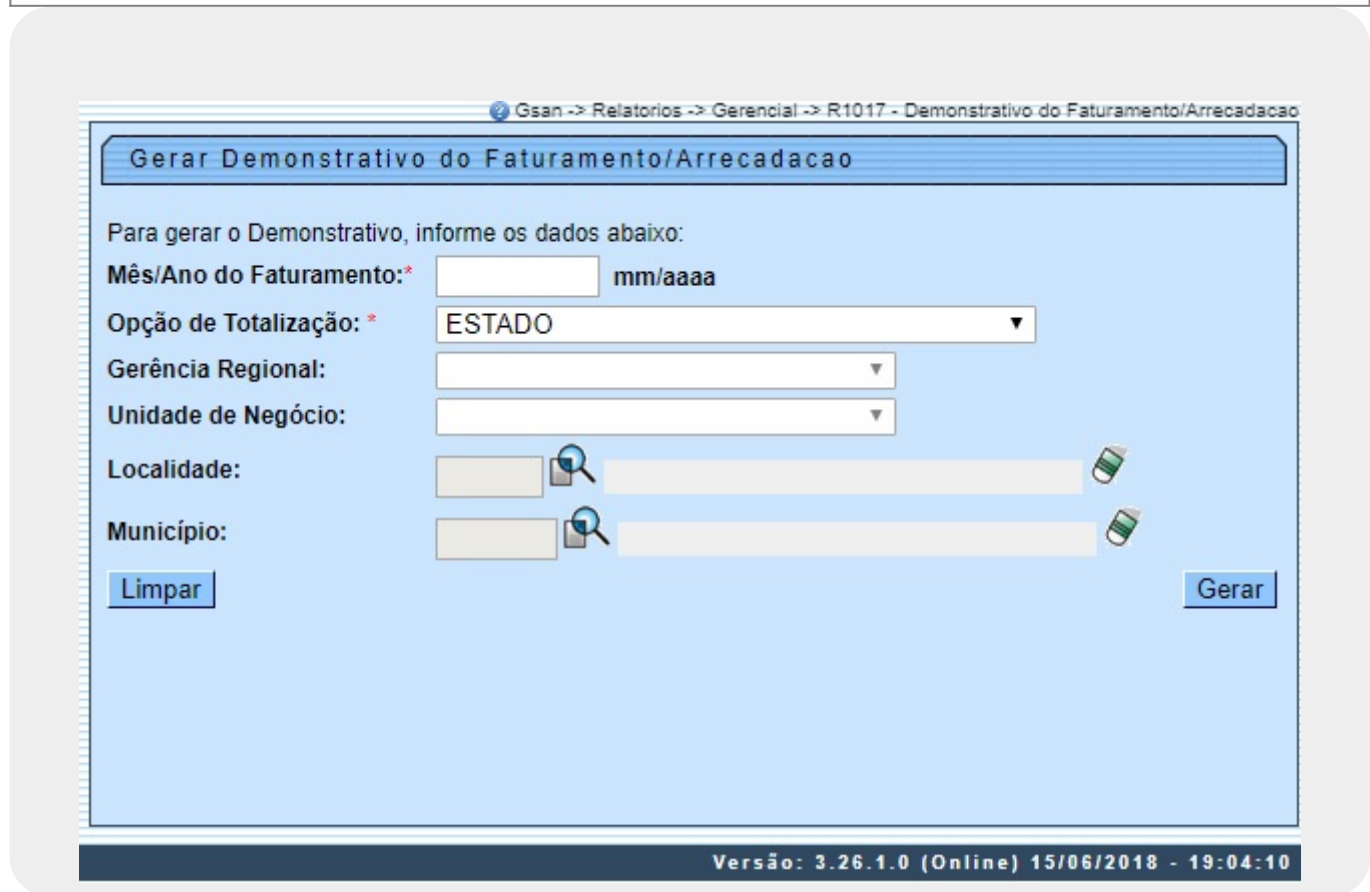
Gsan -> Relatorios -> Gerencial -> R1017 - Demonstrativo do Faturamento/Arrecadacao

Gerar Demonstrativo do Faturamento/Arrecadacao

Para gerar o Demonstrativo, informe os dados abaixo:

Mês/Ano do Faturamento:* mm/aaaa

Opção de Totalização: * ESTADO

Gerência Regional:

Unidade de Negócio:

Localidade:

Município:

Limpar

Gerar

Versão: 3.26.1.0 (Online) 15/06/2018 - 19:04:10